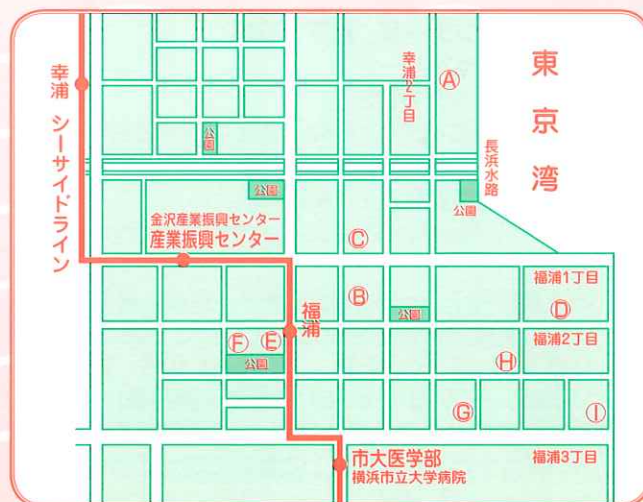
幸浦 シーサイドライン

東京湾

幸浦2丁目

Ⓐ

公園

長浜水路

公園

公園

金沢産業振興センター
産業振興センター

Ⓒ

Ⓑ

福浦

福浦1丁目

Ⓓ

公園

Ⓕ Ⓔ

福浦2丁目

公園

Ⓗ

Ⓖ

Ⓘ

市大医学部
横浜市立大学病院

福浦3丁目